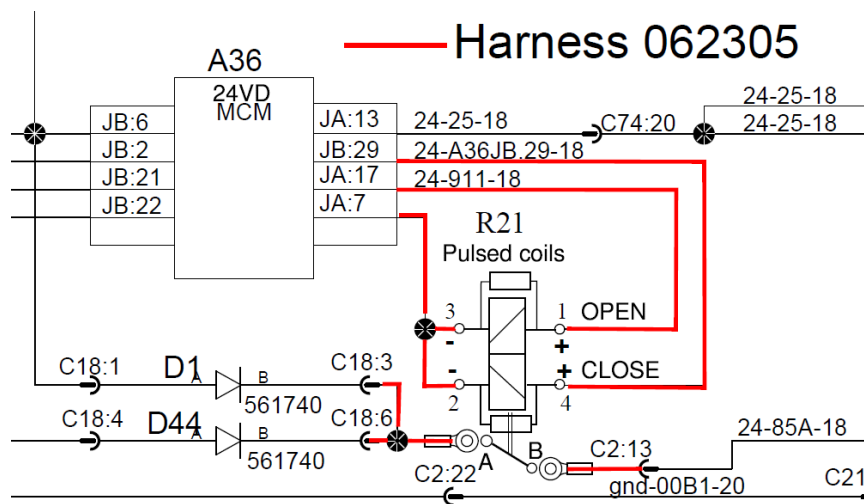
Harness 062305

A36
24VD
MCM

JB:6
JB:2
JB:21
JB:22

JA:13
JB:29
JA:17
JA:7

24-25-18
24-A36JB.29-18
24-911-18

C74:20

24-25-18
24-25-18

R21
Pulsed coils

3
-
1 OPEN
+
-
+ CLOSE
2
4

C18:1
D1
A
B
561740

C18:4
D44
A
B
561740

C18:3
C18:6

C2:22
A
B
C2:13

24-85A-18
gnd-00B1-20
C21